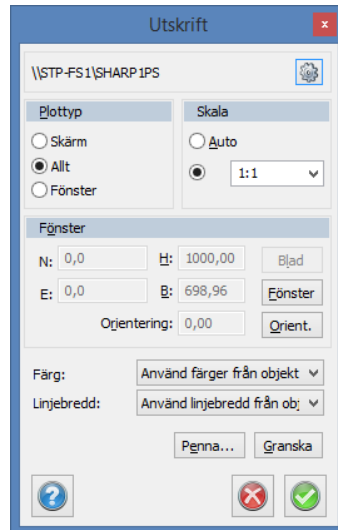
Utskrift

\\STP-FS1\SHARP1PS

Plottyp
Skärm
Allt
Fönster

Skala
Auto
1:1

Fönster
N: 0,0
H: 1000,00
Blad
E: 0,0
B: 698,96
Fönster
Orientering: 0,00
Orient.

Färg: Använd färger från objekt
Linjebredd: Använd linjebredd från obj

Penna...
Granska